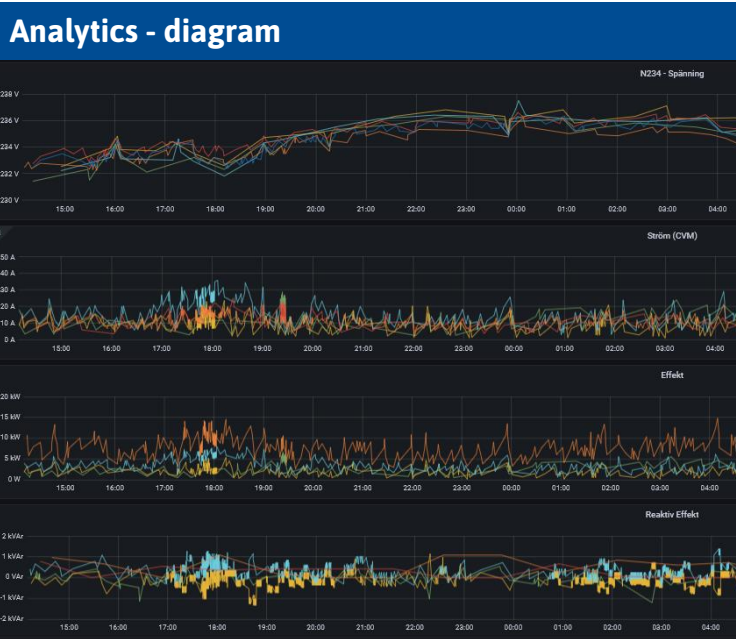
Analytics - diagram

N234 - Spänning

238 V
236 V
234 V
232 V
230 V

15:00 16:00 17:00 18:00 19:00 20:00 21:00 22:00 23:00 00:00 01:00 02:00 03:00 04:00

Ström (CVM)

50 A
40 A
30 A
20 A
10 A
0 A

15:00 16:00 17:00 18:00 19:00 20:00 21:00 22:00 23:00 00:00 01:00 02:00 03:00 04:00

Effekt

20 kW
15 kW
10 kW
5 kW
0 W

15:00 16:00 17:00 18:00 19:00 20:00 21:00 22:00 23:00 00:00 01:00 02:00 03:00 04:00

Reaktiv Effekt

2 kVAr
1 kVAr
0 VAr
-1 kVAr
-2 kVAr

15:00 16:00 17:00 18:00 19:00 20:00 21:00 22:00 23:00 00:00 01:00 02:00 03:00 04:00